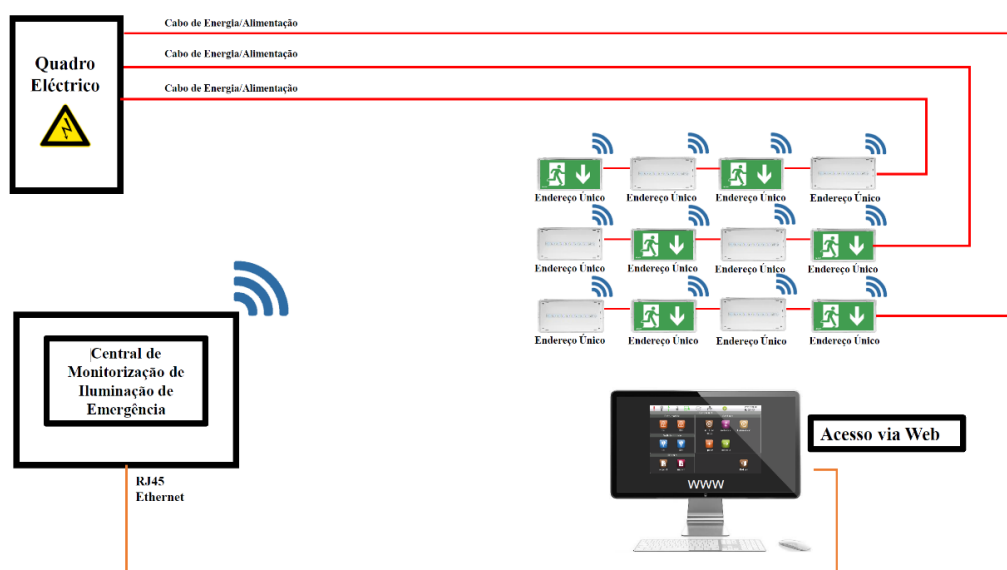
Quadro Eléctrico

Cabo de Energia/Alimentação

Cabo de Energia/Alimentação

Cabo de Energia/Alimentação

Endereço Único
Endereço Único
Endereço Único
Endereço Único

Endereço Único
Endereço Único
Endereço Único
Endereço Único

Endereço Único
Endereço Único
Endereço Único
Endereço Único

Central de Monitorização de Iluminação de Emergência

RJ45
Ethernet

WWW

Acesso via Web